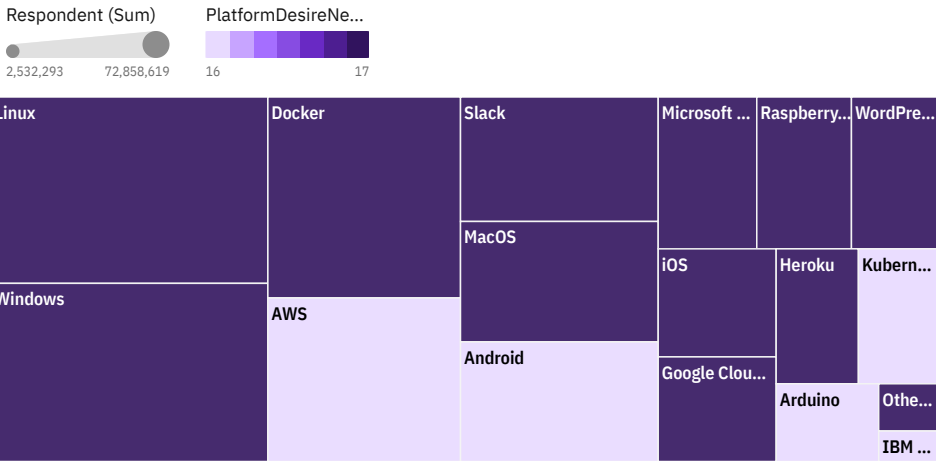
Respondent (Sum)
2,532,293 72,858,619

PlatformDesireNe...
16 17

Linux
Windows
Docker
AWS
Slack
MacOS
Android
Microsoft ...
Raspberry...
WordPre...
iOS
Heroku
Kubern...
Google Clou...
Arduino
Othe...
IBM ...